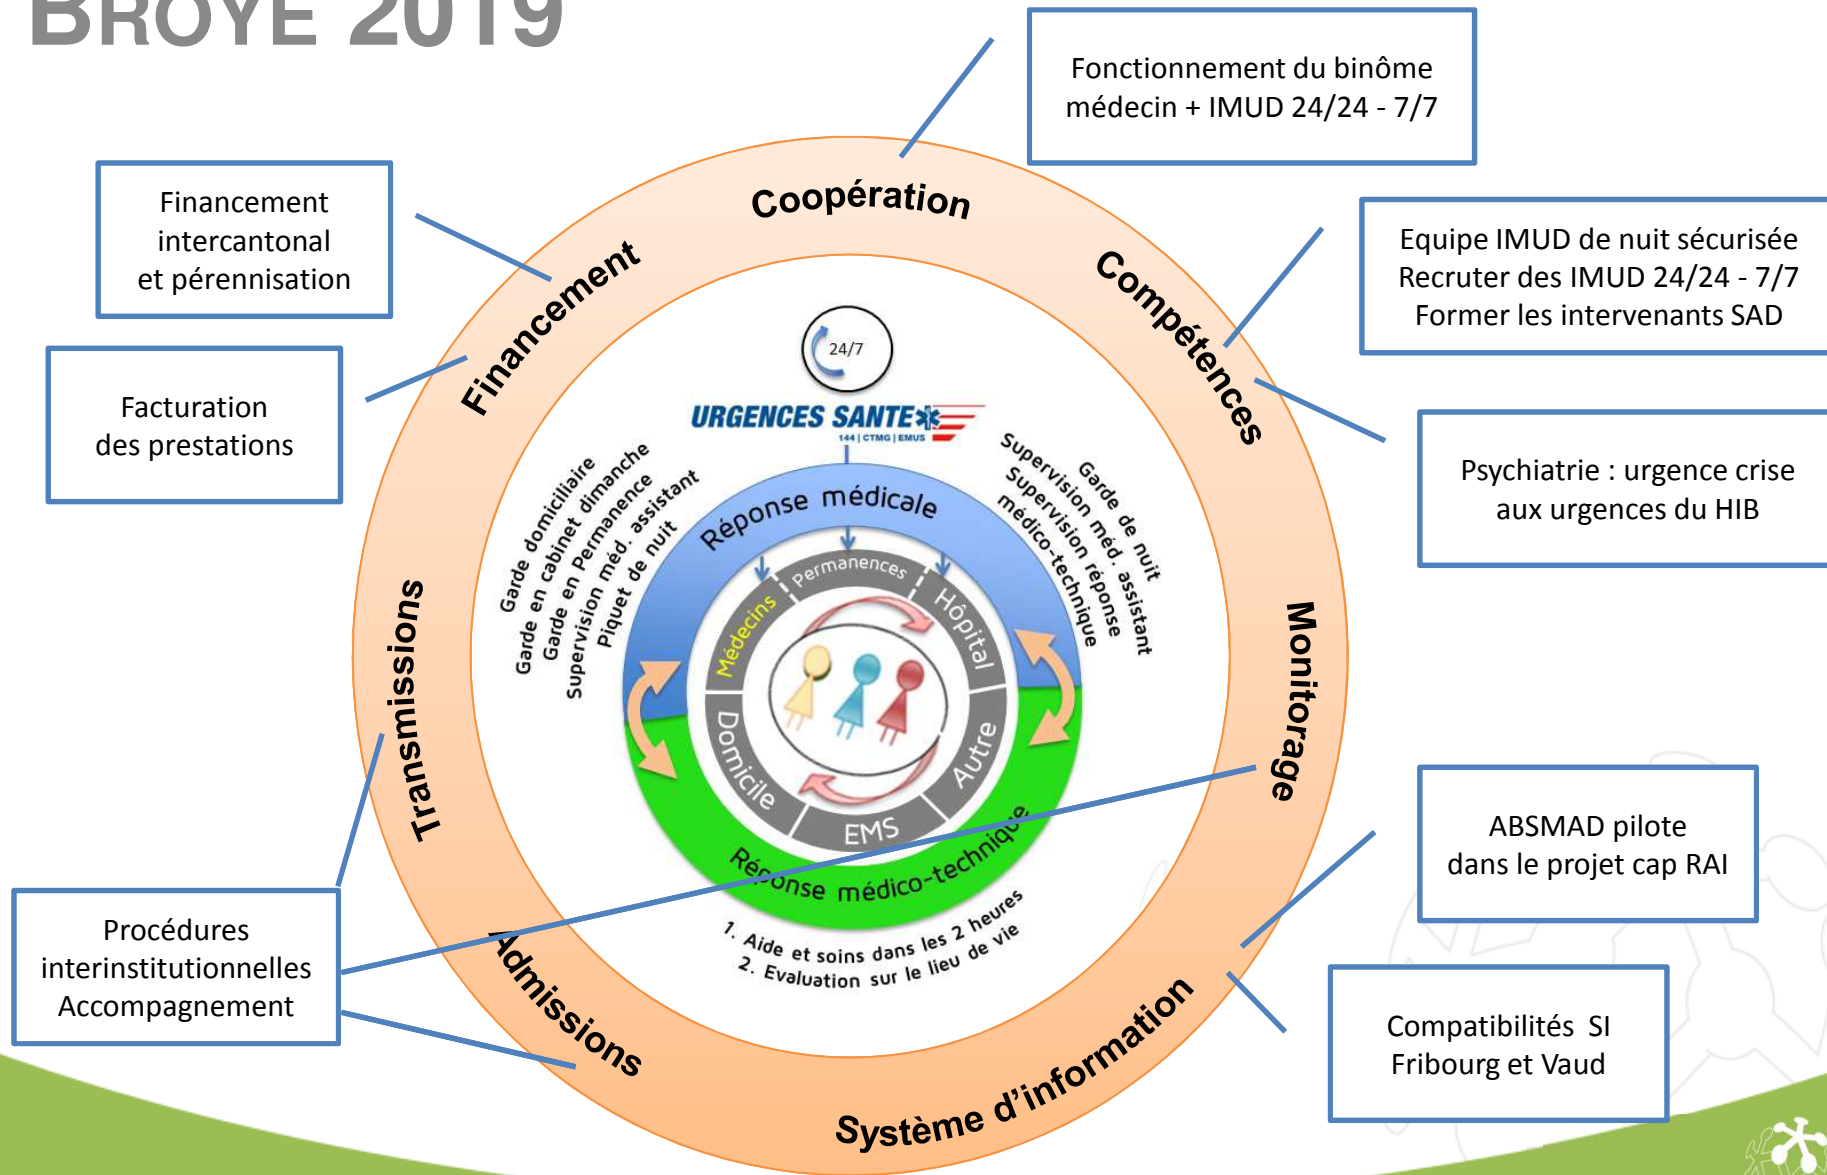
BROYE 2019

Fonctionnement du binôme médecin + IMUD 24/24 - 7/7

Financement intercantonal et pérennisation

Equipe IMUD de nuit sécurisée
Recruter des IMUD 24/24 - 7/7
Former les intervenants SAD

Facturation des prestations

Psychiatrie : urgence crise aux urgences du HIB

Coopération

Financement

Compétences

Transmissions

Monitorage

Admissions

Système d'information

24/7

URGENCES SANTE
144 | CTMG | EMUS

Garde domiciliaire
Garde en cabinet dimanche
Garde en Permanence
Supervision méd. assistant
Piquet de nuit

Garde de nuit
Supervision méd. assistant
Supervision réponse médico-technique

Réponse médicale

Permanences

Médecins

Hôpital

Domicile

Autre

EMS

Réponse médico-technique

1. Aide et soins dans les 2 heures
2. Evaluation sur le lieu de vie

ABSMAD pilote dans le projet cap RAI

Procédures interinstitutionnelles Accompagnement

Compatibilités SI Fribourg et Vaud